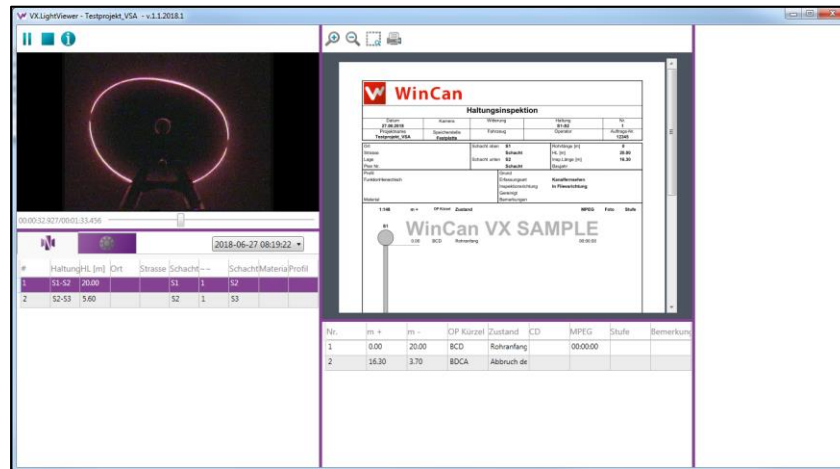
VX.LightViewer - Testprojekt_VSA - v.1.1.2018.1

00:00:32.927/00:01:33.456

2018-06-27 08:19:22

| # | Haltung | HL [m] | Ort | Strasse | Schacht | - - | Schacht | Materia | Profil |
|---|---|---|---|---|---|---|---|---|---|
| 1 | S1-S2 | 20.00 | | | S1 | 1 | S2 | | |
| 2 | S2-S3 | 5.60 | | | S2 | 1 | S3 | | |

WinCan

Haltungsinspektion

Datum 27.06.2018
Kamera
Witterung
Haltung S1-S2
Nr. 1
Projektname Testprojekt_VSA
Speichermedium Festplatte
Fahrzeug
Operator
Auftrag-Nr. 12345

Ort
Strasse
Lage
Plan Nr.
Schacht oben S1 Schacht
Schacht unten S2 Schacht
Rohrlänge [m] 0
HL [m] 20.00
Insp.Länge [m] 16.30
Baujahr

Profil
Funktion/Verwendung
Material
Grund
Erfassungsart Kanalfernsehen
Inspektionsrichtung In Fliessrichtung
Gereinigt
Bemerkungen

1:148 m+ OP Kürzel Zustand MPEG Foto Stufe

WinCan VX SAMPLE

S1
0.00 BCD Rohranfang 00:00:00

| Nr. | m + | m - | OP Kürzel | Zustand | CD | MPEG | Stufe | Bemerkung |
|---|---|---|---|---|---|---|---|---|
| 1 | 0.00 | 20.00 | BCD | Rohranfang | | 00:00:00 | | |
| 2 | 16.30 | 3.70 | BDCA | Abbruch de | | | | |